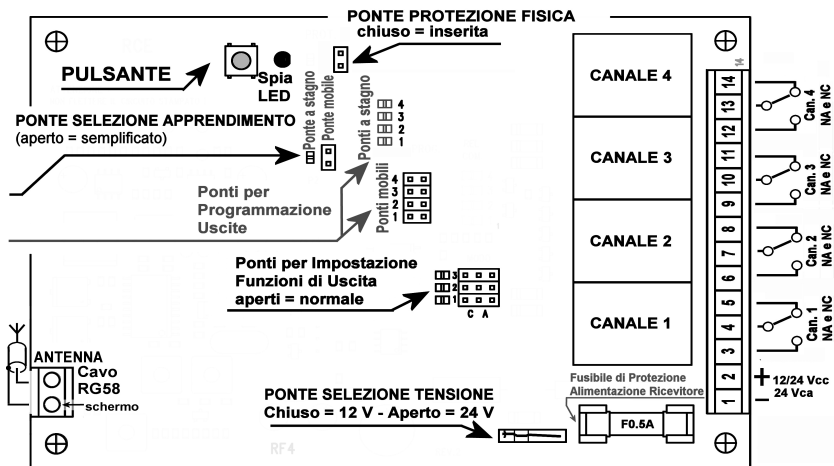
PONTE PROTEZIONE FISICA
chiuso = inserita

PULSANTE

Spia LED

PONTE SELEZIONE APPRENDIMENTO
(aperto = semplificato)

Ponte a stagno
Ponte mobile

Ponti a stagno
4
3
2
1

Ponti per Programmazione Uscite

Ponti mobili
4
3
2
1

Ponti per Impostazione Funzioni di Uscita aperti = normale

3
2
1
C A

CANALE 4

CANALE 3

CANALE 2

CANALE 1

14
13
12
11
10
9
8
7
6
5
4
3
2
1

Can. 4 NA e NC

Can. 3 NA e NC

Can. 2 NA e NC

Can. 1 NA e NC

+ 12/24 Vcc
– 24 Vca

ANTENNA
Cavo RG58
schermo

PONTE SELEZIONE TENSIONE
Chiuso = 12 V - Aperto = 24 V

Fusibile di Protezione Alimentazione Ricevitore

F0.5A

RF4